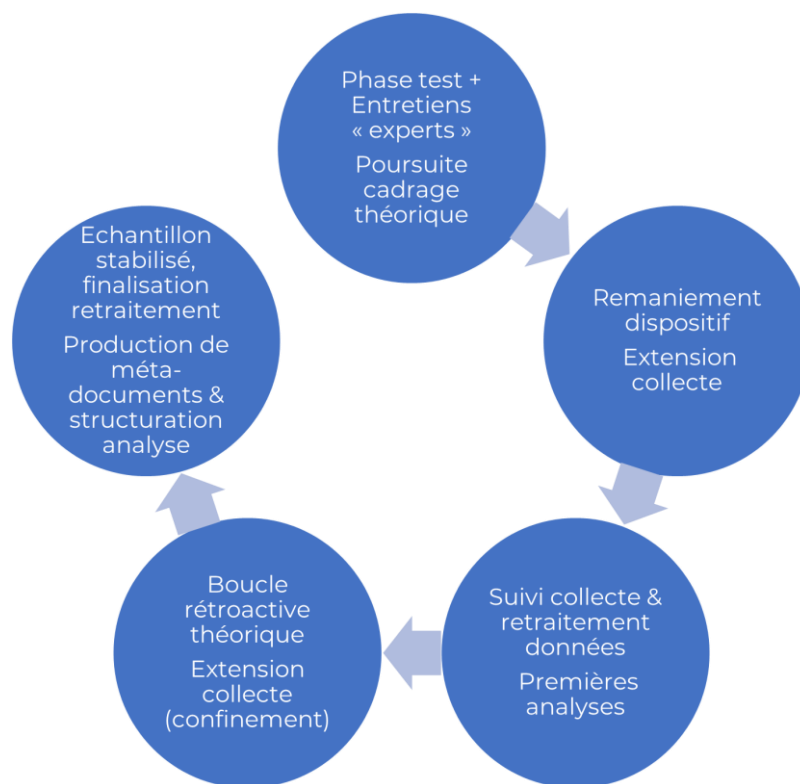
Phase test + Entretiens « experts »

Poursuite cadrage théorique

Remaniement dispositif

Extension collecte

Suivi collecte & retraitement données

Premières analyses

Boucle rétroactive théorique

Extension collecte (confinement)

Echantillon stabilisé, finalisation retraitement

Production de méta-documents & structuration analyse